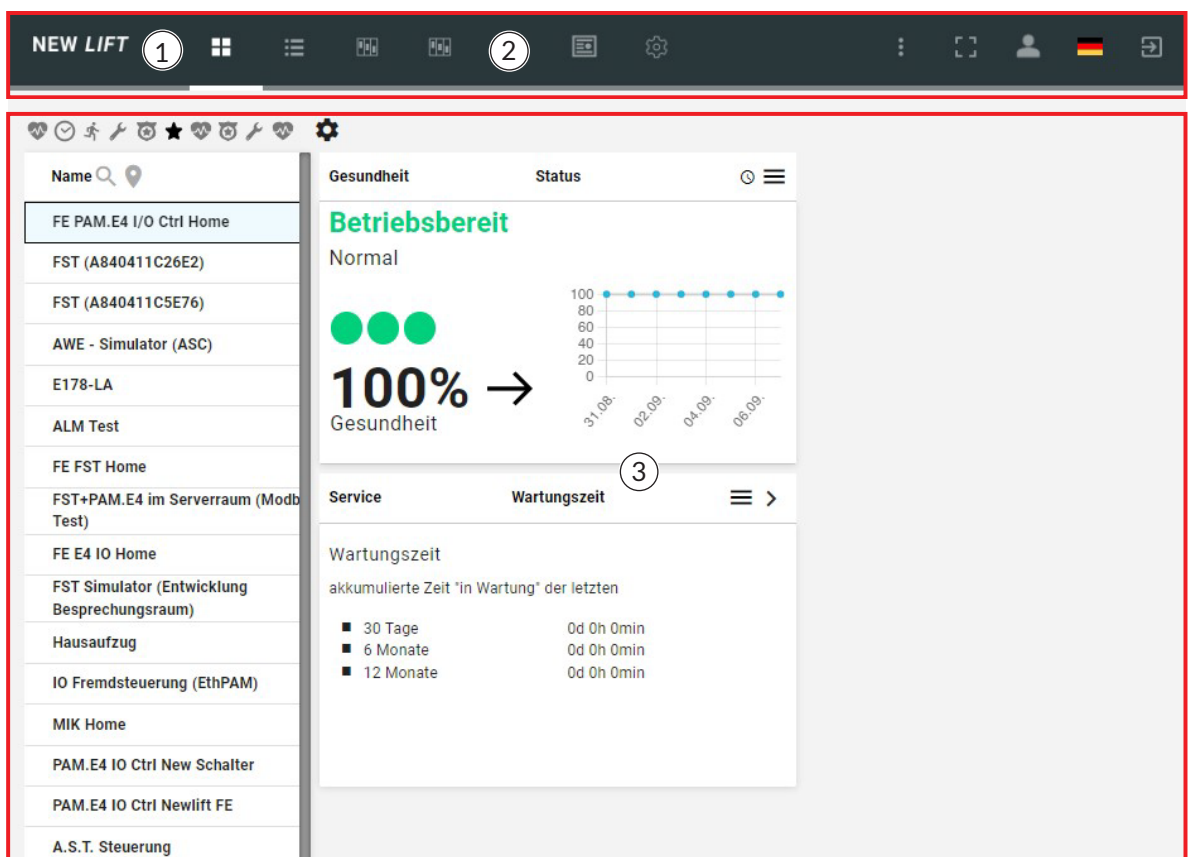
NEW LIFT 1 2

Name

FE PAM.E4 I/O Ctrl Home
FST (A840411C26E2)
FST (A840411C5E76)
AWE - Simulator (ASC)
E178-LA
ALM Test
FE FST Home
FST+PAM.E4 im Serverraum (Modb Test)
FE E4 IO Home
FST Simulator (Entwicklung Besprechungsraum)
Hausaufzug
IO Fremdsteuerung (EthPAM)
MIK Home
PAM.E4 IO Ctrl New Schalter
PAM.E4 IO Ctrl Newlift FE
A.S.T. Steuerung

Gesundheit Status

Betriebsbereit
Normal

100% →
Gesundheit

100
80
60
40
20
0
31.08. 02.09. 04.09. 06.09.

3

Service Wartungszeit

Wartungszeit
akkumulierte Zeit "in Wartung" der letzten

| | |
|---|---|
| 30 Tage | 0d 0h 0min |
| 6 Monate | 0d 0h 0min |
| 12 Monate | 0d 0h 0min |